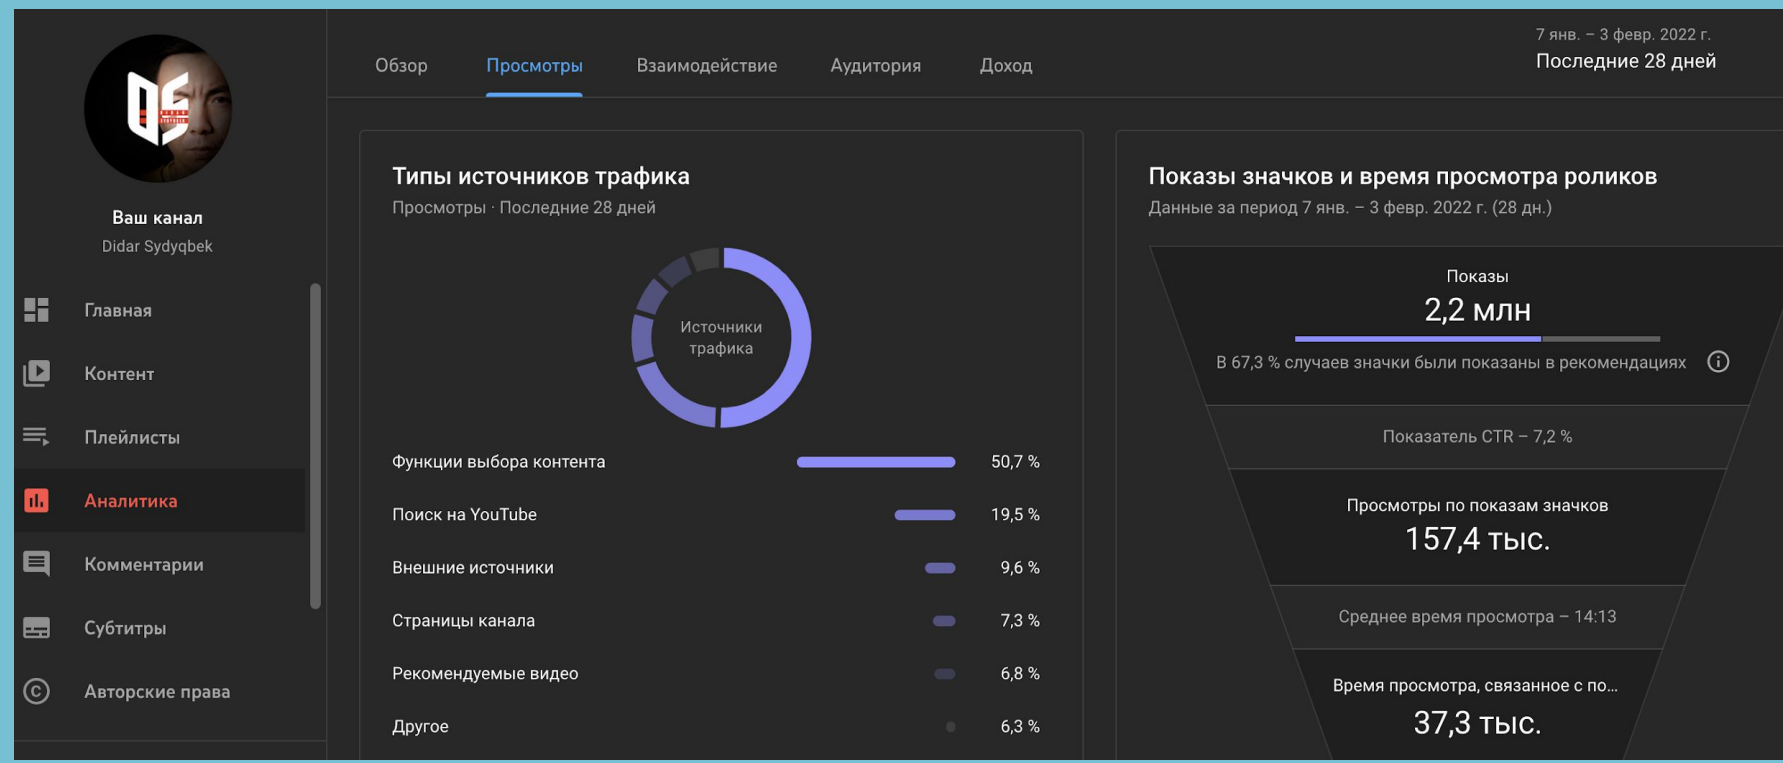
Ваш канал
Didar Sydyqbek

Главная
Контент
Плейлисты
Аналитика
Комментарии
Субтитры
Авторские права

Обзор Просмотры Взаимодействие Аудитория Доход

7 янв. – 3 февр. 2022 г.
Последние 28 дней

Типы источников трафика
Просмотры · Последние 28 дней

Источники трафика

| Функции выбора контента | 50,7 % |
|---|---|
| Поиск на YouTube | 19,5 % |
| Внешние источники | 9,6 % |
| Страницы канала | 7,3 % |
| Рекомендуемые видео | 6,8 % |
| Другое | 6,3 % |

Показы значков и время просмотра роликов
Данные за период 7 янв. – 3 февр. 2022 г. (28 дн.)

Показы
2,2 млн
В 67,3 % случаев значки были показаны в рекомендациях

Показатель CTR – 7,2 %

Просмотры по показам значков
157,4 тыс.

Среднее время просмотра – 14:13

Время просмотра, связанное с по...
37,3 тыс.